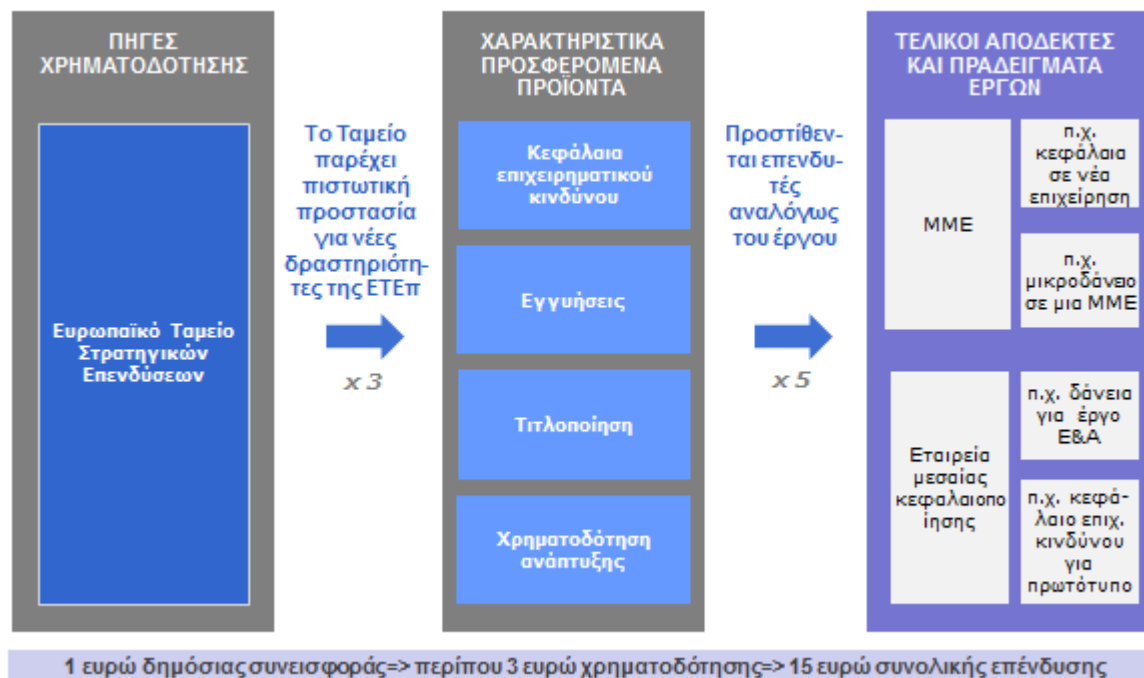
ΠΗΓΕΣ ΧΡΗΜΑΤΟΔΟΤΗΣΗΣ

Ευρωπαϊκό Ταμείο Στρατηγικών Επενδύσεων

Το Ταμείο παρέχει πιστωτική προστασία για νέες δραστηριότητες της ΕΤΕπ

x 3

ΧΑΡΑΚΤΗΡΙΣΤΙΚΑ ΠΡΟΣΦΕΡΟΜΕΝΑ ΠΡΟΪΟΝΤΑ

Κεφάλαια επιχειρηματικού κινδύνου

Εγγυήσεις

Τιτλοποίηση

Χρηματοδότηση ανάπτυξης

Προστίθενται επενδυτές αναλόγως του έργου

x 5

ΤΕΛΙΚΟΙ ΑΠΟΔΕΚΤΕΣ ΚΑΙ ΠΡΑΔΕΙΓΜΑΤΑ ΕΡΓΩΝ

ΜΜΕ

π.χ. κεφάλαια σε νέα επιχείρηση

π.χ. μικροδάνειο σε μια ΜΜΕ

Εταιρεία μεσαίας κεφαλαιοποίησης

π.χ. δάνεια για έργο Ε&Α

π.χ. κεφάλαιο επιχ. κινδύνου για πρωτότυπο

1 ευρώ δημόσιας συνεισφοράς=> περίπου 3 ευρώ χρηματοδότησης=> 15 ευρώ συνολικής επένδυσης